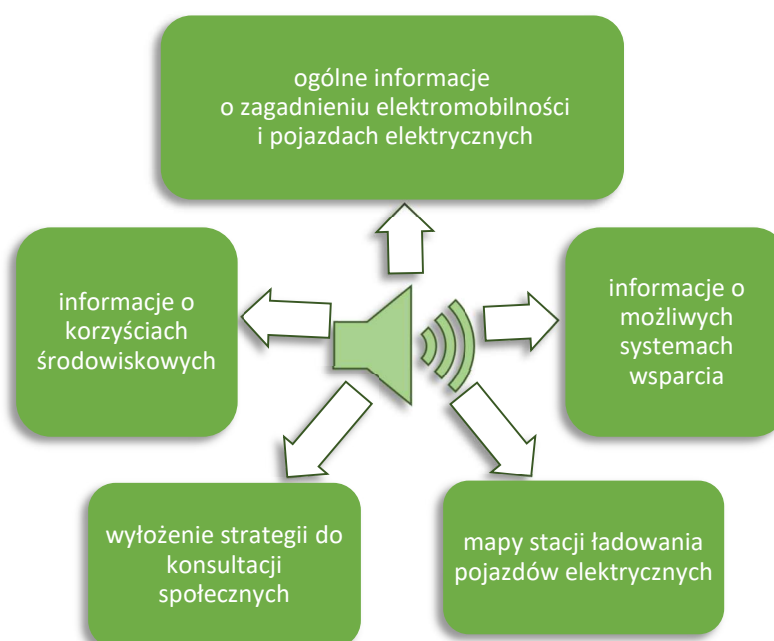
ogólne informacje
o zagadnieniu elektromobilności
i pojazdach elektrycznych

informacje o
korzyściach
środowiskowych

informacje o
możliwych
systemach
wsparcia

wyłożenie strategii do
konsultacji
społecznych

mapy stacji ładowania
pojazdów elektrycznych